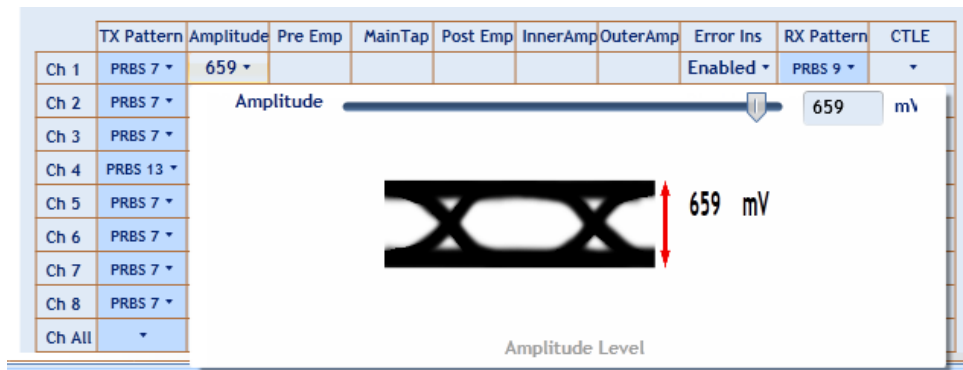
| | TX Pattern | Amplitude | Pre Emp | MainTap | Post Emp | InnerAmp | OuterAmp | Error Ins | RX Pattern | CTLE |
|---|---|---|---|---|---|---|---|---|---|---|
| Ch 1 | PRBS 7 ▾ | 659 ▾ | | | | | | Enabled ▾ | PRBS 9 ▾ | ▾ |
| Ch 2 | PRBS 7 ▾ | | | | | | | | | |
| Ch 3 | PRBS 7 ▾ | | | | | | | | | |
| Ch 4 | PRBS 13 ▾ | | | | | | | | | |
| Ch 5 | PRBS 7 ▾ | | | | | | | | | |
| Ch 6 | PRBS 7 ▾ | | | | | | | | | |
| Ch 7 | PRBS 7 ▾ | | | | | | | | | |
| Ch 8 | PRBS 7 ▾ | | | | | | | | | |
| Ch All | ▾ | | | | | | | | | |

Amplitude 659 mV

659 mV

Amplitude Level